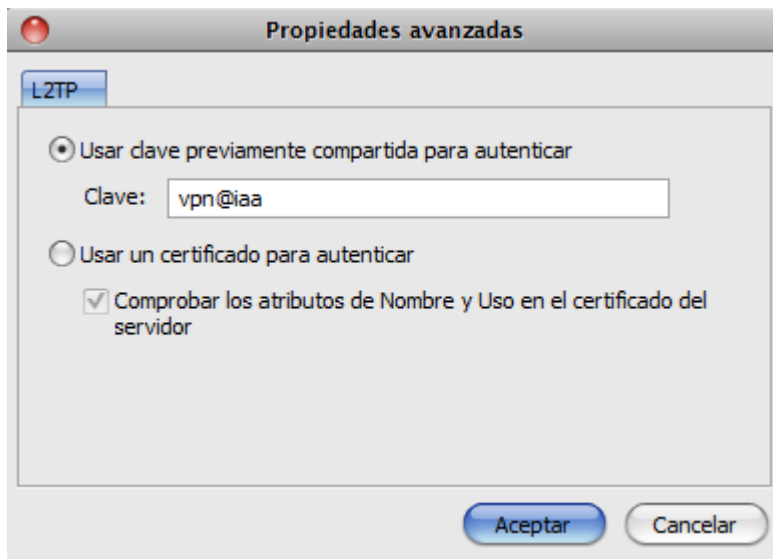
Propiedades avanzadas

L2TP

Usar clave previamente compartida para autenticar

Clave: vpn@iaa

Usar un certificado para autenticar

Comprobar los atributos de Nombre y Uso en el certificado del servidor

Aceptar

Cancelar